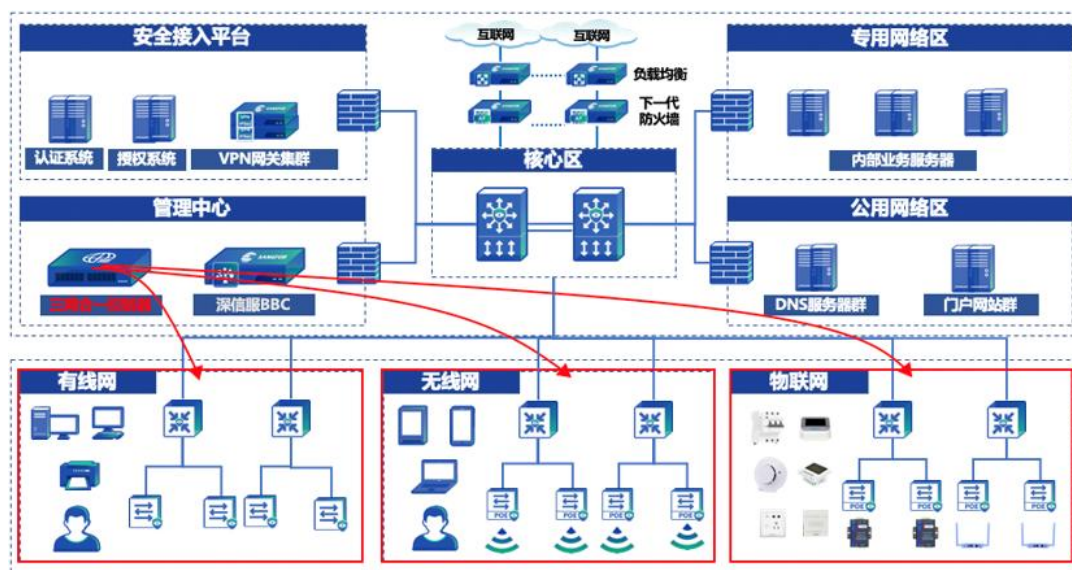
安全接入平台

认证系统
授权系统
VPN网关集群

互联网
互联网
负载均衡
下一代
防火墙

核心区

专用网络区

内部业务服务器

管理中心

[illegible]
深信服BBC

公用网络区

DNS服务器群
门户网站群

有线网

无线网

物联网

POE
POE
POE
POE
POE
POE
POE
POE